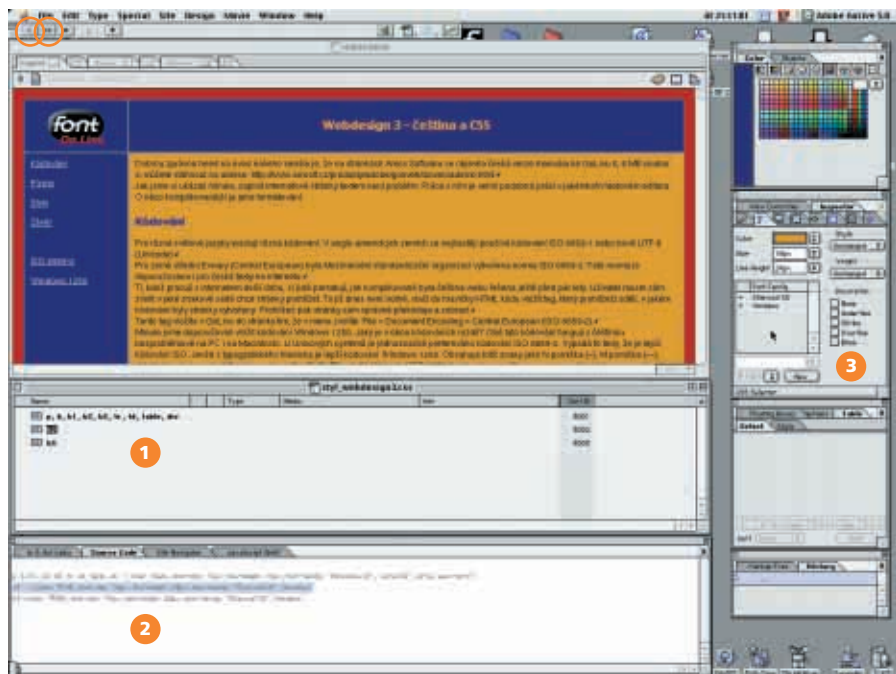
File Edit Type Special Site Design Window Help

Adobe GoLive 5.0

font On Line

Webdesign 3 – Čeština a CSS

Kódování

styl_webdesign3.css

Name	Type	Name

a, b, h1, h2, h3, li, td, table, div

1

2

3

Color

Inspector

Style

Font Family

Decoration

New

Source Code

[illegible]